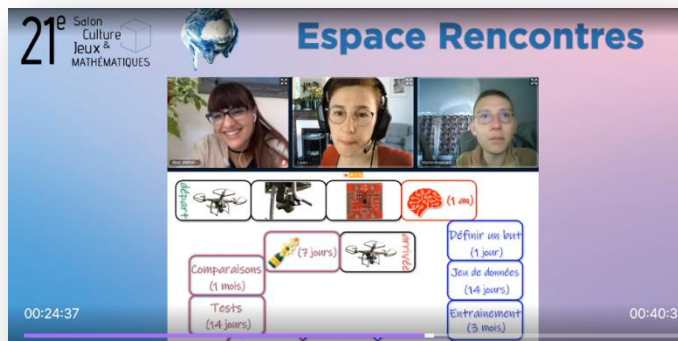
21e Salon Culture & Jeux MATHÉMATIQUES

Espace Rencontres

départ

(1 an)

(7 jours)

arrivée

Définir un but (1 jour)

Comparaisons (1 mois)

Jeu de données (14 jours)

Tests (14 jours)

Entrainement (3 mois)

00:24:37

00:40:3